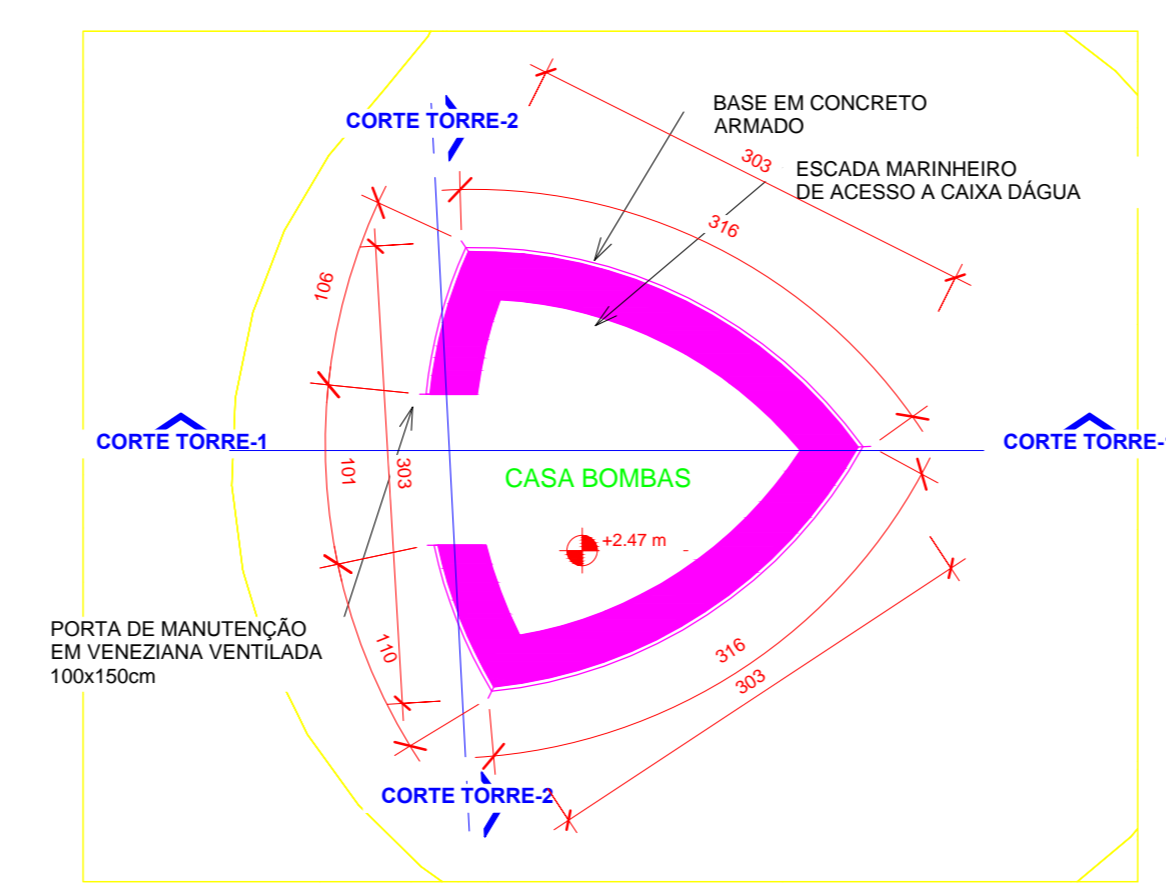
CORTE TORRE-2

BASE EM CONCRETO ARMADO

303

ESCADA MARINHEIRO DE ACESSO A CAIXA DÁGUA

316

106

CORTE TORRE-1

CORTE TORRE-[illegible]

101

303

CASA BOMBAS

+2.47 m

PORTA DE MANUTENÇÃO EM VENEZIANA VENTILADA 100x150cm

110

316

303

CORTE TORRE-2